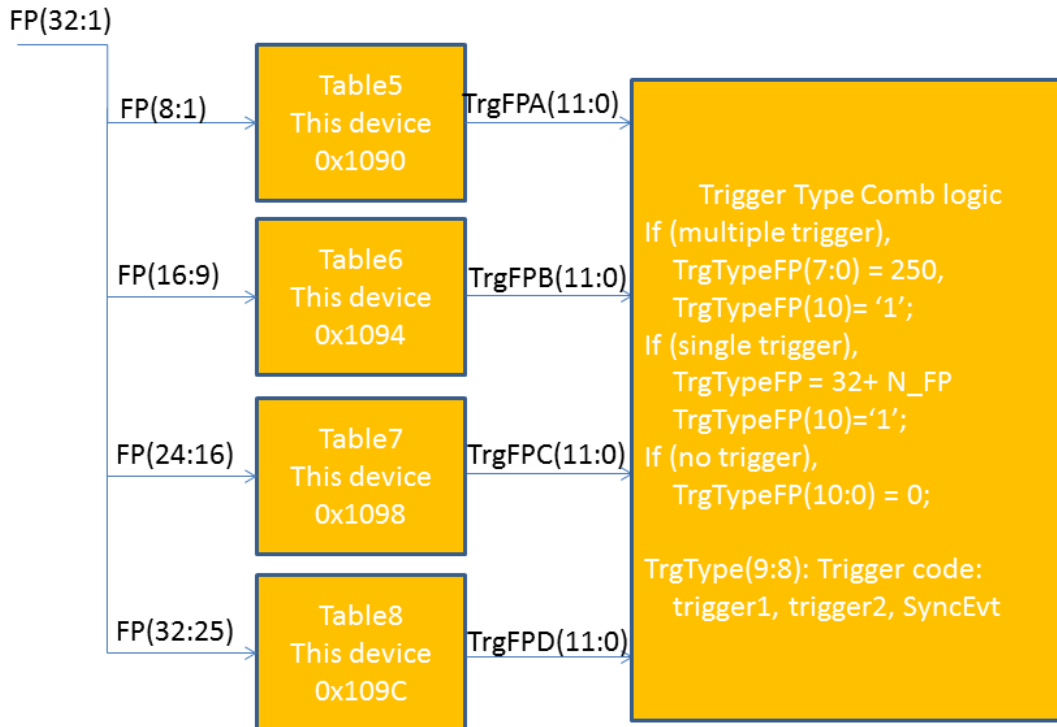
FP(32:1)

FP(8:1)

Table5
This device
0x1090

TrgFPA(11:0)

FP(16:9)

Table6
This device
0x1094

TrgFPB(11:0)

FP(24:16)

Table7
This device
0x1098

TrgFPC(11:0)

FP(32:25)

Table8
This device
0x109C

TrgFPD(11:0)

Trigger Type Comb logic
If (multiple trigger),
TrgTypeFP(7:0) = 250,
TrgTypeFP(10)= ‘1’;
If (single trigger),
TrgTypeFP = 32+ N_FP
TrgTypeFP(10)=‘1’;
If (no trigger),
TrgTypeFP(10:0) = 0;

TrgType(9:8): Trigger code:
trigger1, trigger2, SyncEvt